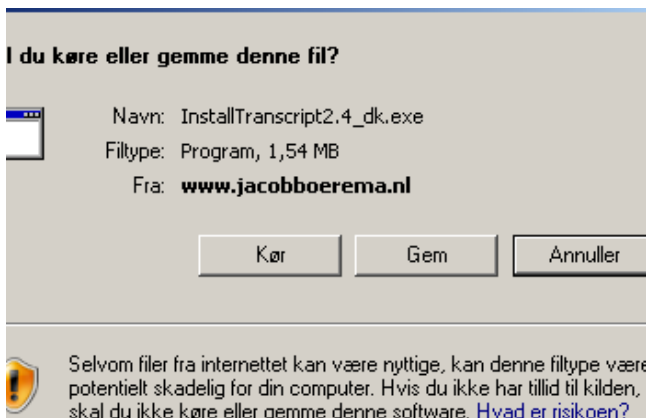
l du køre eller gemme denne fil?

Navn: InstallTranscript2.4_dk.exe
Filtype: Program, 1,54 MB
Fra: www.jacobboerema.nl

Kør
Gem
Annuller

Selvom filer fra internettet kan være nyttige, kan denne filtype være potentielt skadelig for din computer. Hvis du ikke har tillid til kilden, skal du ikke køre eller gemme denne software. Hvad er risikoen?